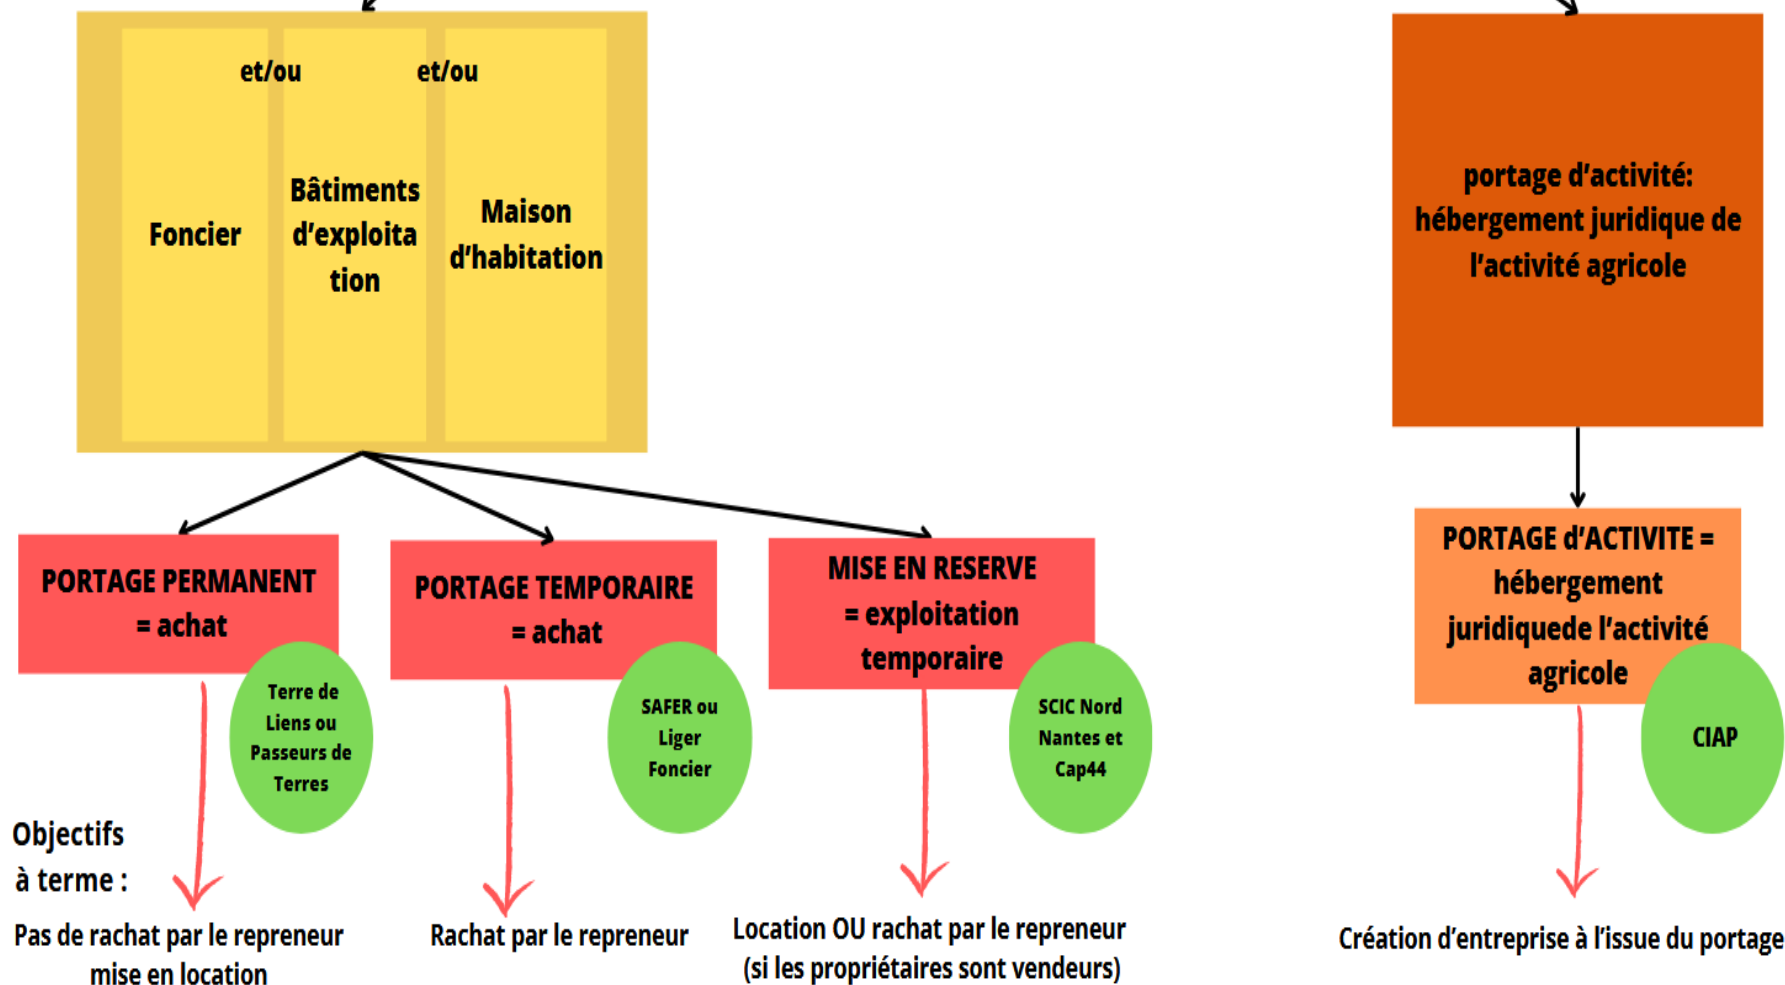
et/ou

et/ou

Foncier

Bâtiments d'exploitation

Maison d'habitation

portage d'activité: hébergement juridique de l'activité agricole

PORTAGE PERMANENT = achat

Terre de Liens ou Passeurs de Terres

PORTAGE TEMPORAIRE = achat

SAFER ou Liger Foncier

MISE EN RESERVE = exploitation temporaire

SCIC Nord Nantes et Cap44

PORTAGE d'ACTIVITE = hébergement juridiquede l'activité agricole

CIAP

Objectifs à terme :

Pas de rachat par le repreneur mise en location

Rachat par le repreneur

Location OU rachat par le repreneur (si les propriétaires sont vendeurs)

Création d'entreprise à l'issue du portage